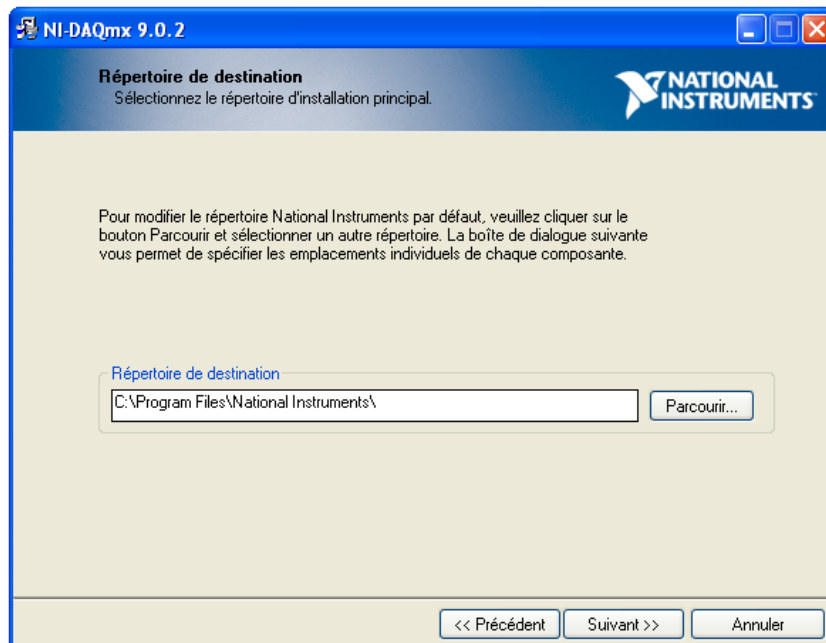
NI-DAQmx 9.0.2

Répertoire de destination
Sélectionnez le répertoire d'installation principal.

NATIONAL INSTRUMENTS

Pour modifier le répertoire National Instruments par défaut, veuillez cliquer sur le bouton Parcourir et sélectionner un autre répertoire. La boîte de dialogue suivante vous permet de spécifier les emplacements individuels de chaque composante.

Répertoire de destination

C:\Program Files\National Instruments\

Parcourir...

<< Précédent

Suivant >>

Annuler